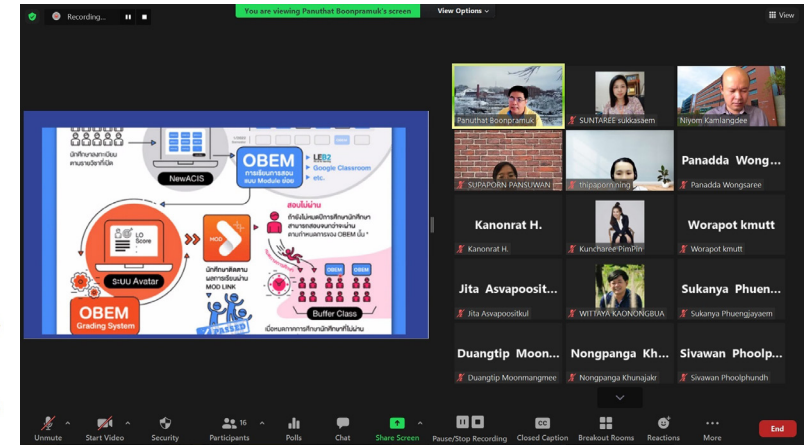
Recording...

You are viewing Panuthat Boonpramuk's screen

View Options

View

นักศึกษาลงทะเบียน ตามรายวิชาที่เปิด

NewACIS

OBEM

การเรียนการสอน แบบ Module ย่อย

LEB2

Google Classroom

etc.

สอบไม่ผ่าน

ถ้ายังไม่ผ่านเกณฑ์การศึกษานักศึกษาสามารถสอบนอกจากช่องว่างตามกำหนดการของ OBEM นั้น *

LO Score

ระบบ Avatar

MOD

นักศึกษาติดตามผลการเรียนผ่าน MOD LINK

PASSED

OBEM

OBEM

OBEM

Buffer Class

OBEM

Grading System

เมื่อผลการศึกษานักศึกษาที่ไม่ผ่าน

Panuthat Boonpramuk

SUNTAREE sukkasaem

Niyom Kamlangdee

SUPAPORN PANSUWAN

thipaporn.ning

Panadda Wong...

Panadda Wongsaree

Kanonrat H.

Kanonrat H.

Kuncharee PimPin

Worapot kmutt

Worapot kmutt

Jita Asvapoosit...

Jita Asvapoositkul

WITTAYA KAONONGBUA

Sukanya Phuen...

Sukanya Phuengjayaem

Duangtip Moon...

Duangtip Moonmangmee

Nongpanga Kh...

Nongpanga Khunajakr

Sivawan Phoolp...

Sivawan Phoolphundh

Unmute

Start Video

Security

16

Participants

Polls

Chat

Share Screen

Pause/Stop Recording

CC

Closed Caption

Breakout Rooms

Reactions

More

End